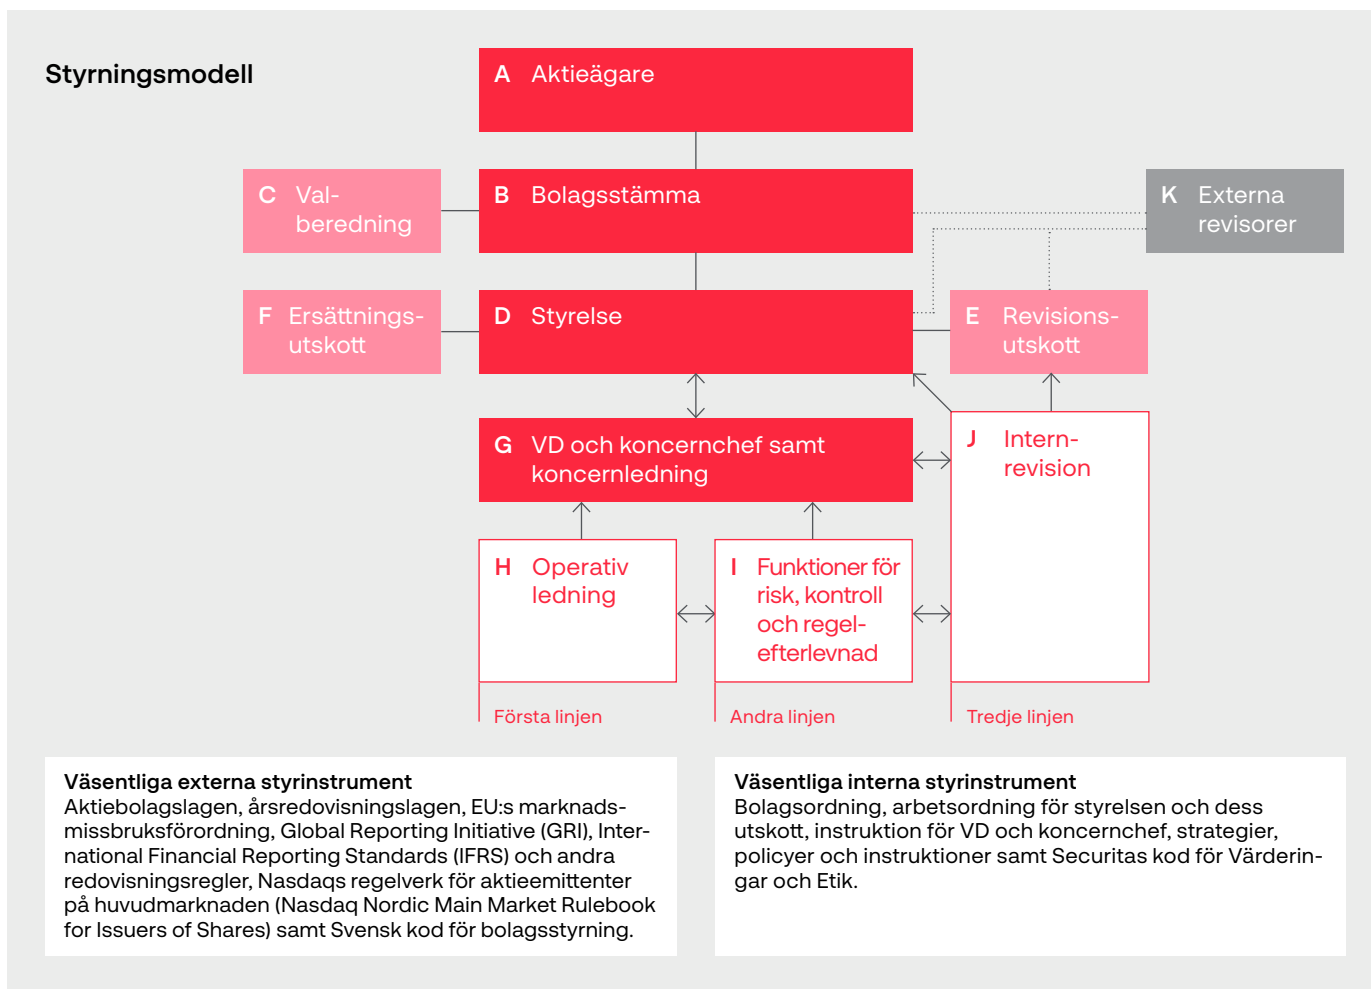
Styrningsmodell

A Aktieägare

C Valberedning

B Bolagsstämma

K Externa revisorer

F Ersättningsutskott

D Styrelse

E Revisionsutskott

G VD och koncernchef samt koncernledning

J Internrevision

H Operativ ledning

I Funktioner för risk, kontroll och regelefterlevnad

Första linjen

Andra linjen

Tredje linjen

Väsentliga externa styrinstrument
Aktiebolagslagen, årsredovisningslagen, EU:s marknadsmissbruksförordning, Global Reporting Initiative (GRI), International Financial Reporting Standards (IFRS) och andra redovisningsregler, Nasdaqs regelverk för aktieemittenter på huvudmarknaden (Nasdaq Nordic Main Market Rulebook for Issuers of Shares) samt Svensk kod för bolagsstyrning.

Väsentliga interna styrinstrument
Bolagsordning, arbetsordning för styrelsen och dess utskott, instruktion för VD och koncernchef, strategier, policyer och instruktioner samt Securitas kod för Värderingar och Etik.